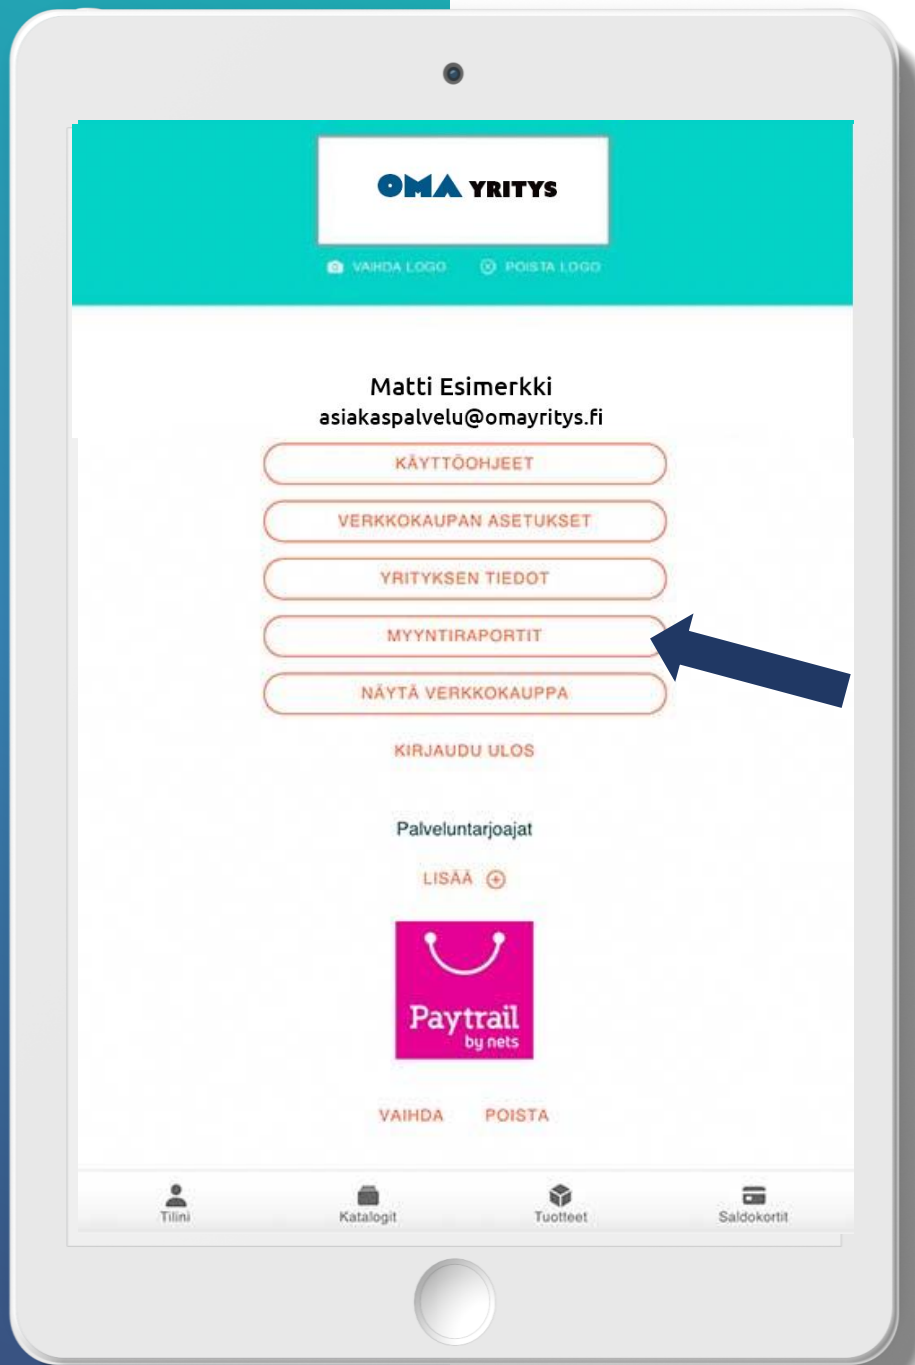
OMA YRITYS

VAIHDA LOGO POISTA LOGO

Matti Esimerkki
asiakaspalvelu@omayritys.fi

KÄYTTÖOHJEET

VERKKOKAUPAN ASETUKSET

YRITYKSEN TIEDOT

MYYNTIRAPORTIT

NÄYTÄ VERKKOKAUPPA

KIRJAUDU ULOS

Palveluntarjoajat

LISÄÄ

Paytrail by nets

VAIHDA POISTA

Tilini Katalogit Tuotteet Saldokortit